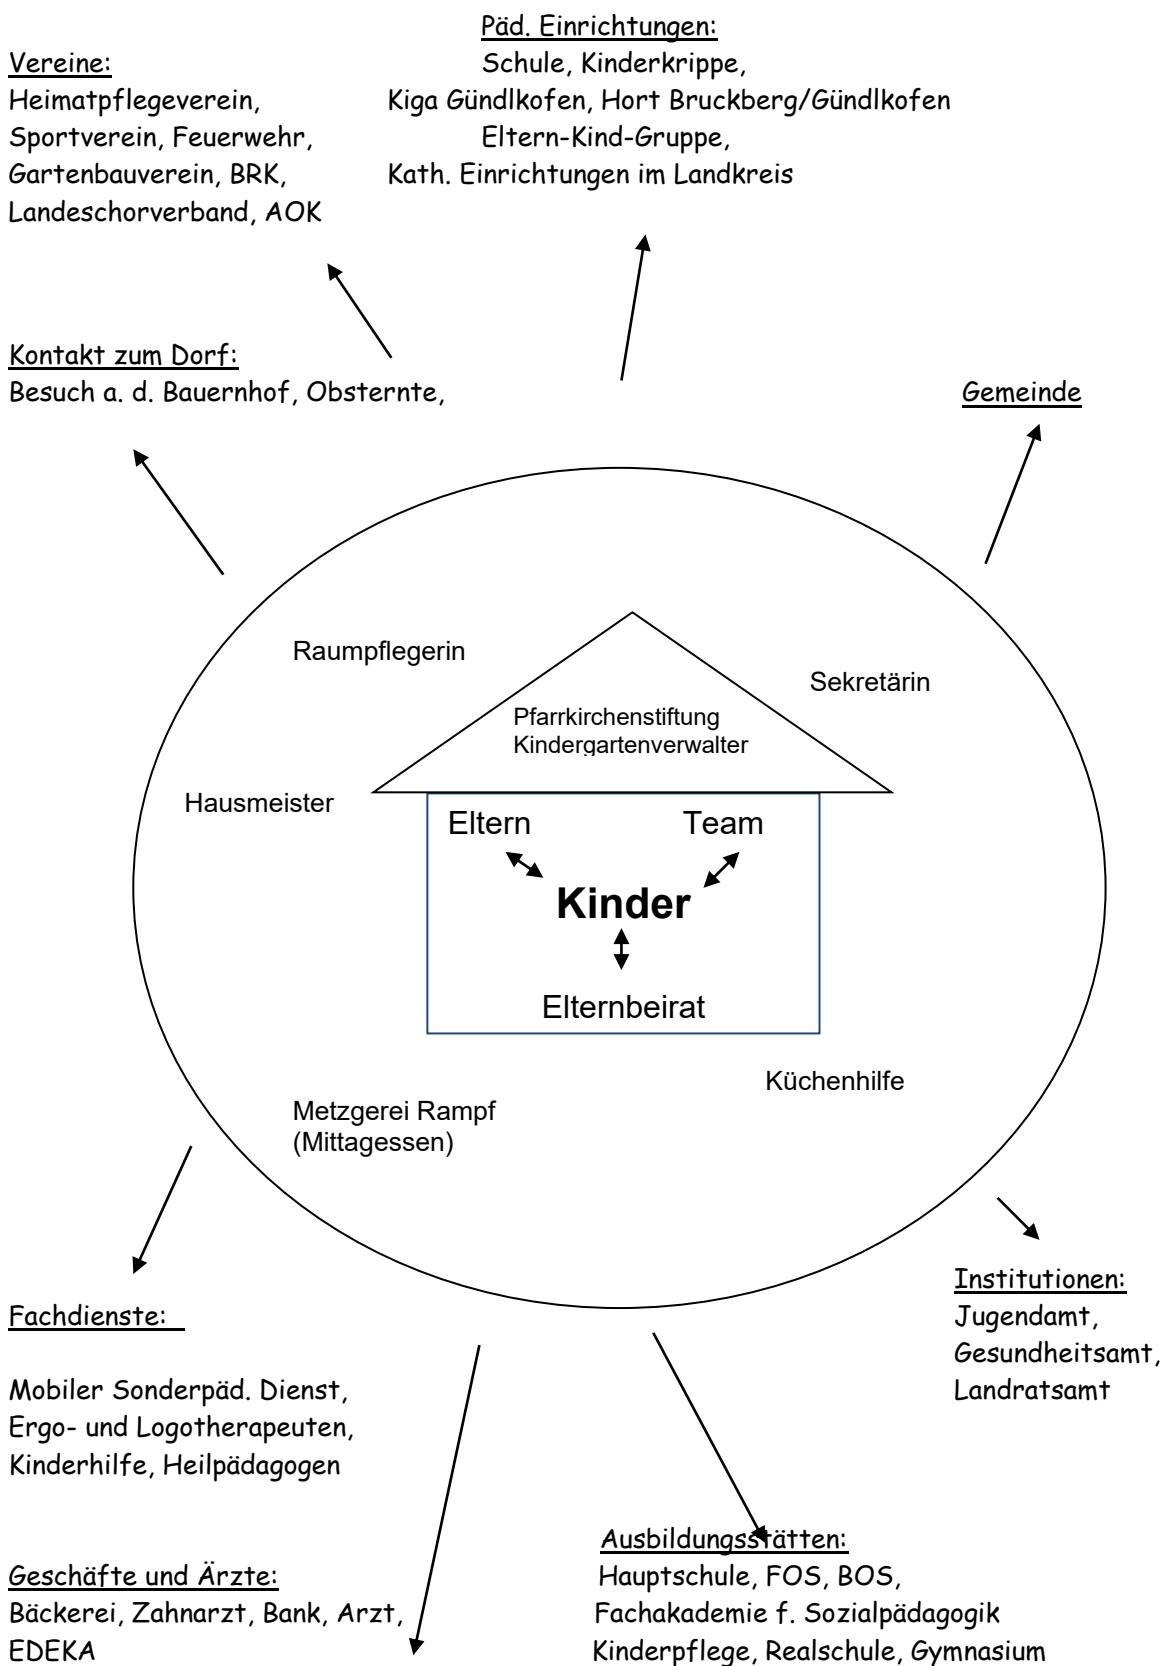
Päd. Einrichtungen:
Schule, Kinderkrippe,
Kiga Gündlkofen, Hort Bruckberg/Gündlkofen
Eltern-Kind-Gruppe,
Kath. Einrichtungen im Landkreis

Vereine:
Heimatpflegeverein,
Sportverein, Feuerwehr,
Gartenbauverein, BRK,
Landeschorverband, AOK

Kontakt zum Dorf:
Besuch a. d. Bauernhof, Obsternte,

Gemeinde

Raumpflegerin

Sekretärin

Pfarrkirchenstiftung
Kindergartenverwalter

Hausmeister

Eltern

Team

Kinder

Elternbeirat

Küchenhilfe

Metzgerei Rampf
(Mittagessen)

Institutionen:
Jugendamt,
Gesundheitsamt,
Landratsamt

Fachdienste:

Mobiler Sonderpäd. Dienst,
Ergo- und Logotherapeuten,
Kinderhilfe, Heilpädagogen

Ausbildungsstätten:
Hauptschule, FOS, BOS,
Fachakademie f. Sozialpädagogik
Kinderpflege, Realschule, Gymnasium

Geschäfte und Ärzte:
Bäckerei, Zahnarzt, Bank, Arzt,
EDEKA